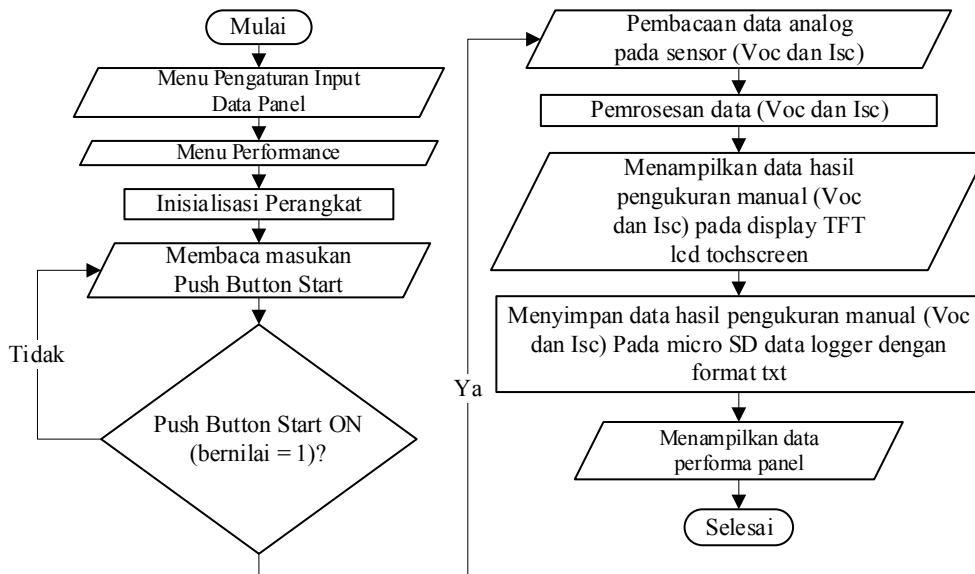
Mulai

Menu Pengaturan Input Data Panel

Menu Performance

Inisialisasi Perangkat

Membaca masukan Push Button Start

Tidak

Push Button Start ON (bernilai = 1)?

Ya

Pembacaan data analog pada sensor (Voc dan Isc)

Pemrosesan data (Voc dan Isc)

Menampilkan data hasil pengukuran manual (Voc dan Isc) pada display TFT lcd tochscreen

Menyimpan data hasil pengukuran manual (Voc dan Isc) Pada micro SD data logger dengan format txt

Menampilkan data performa panel

Selesai